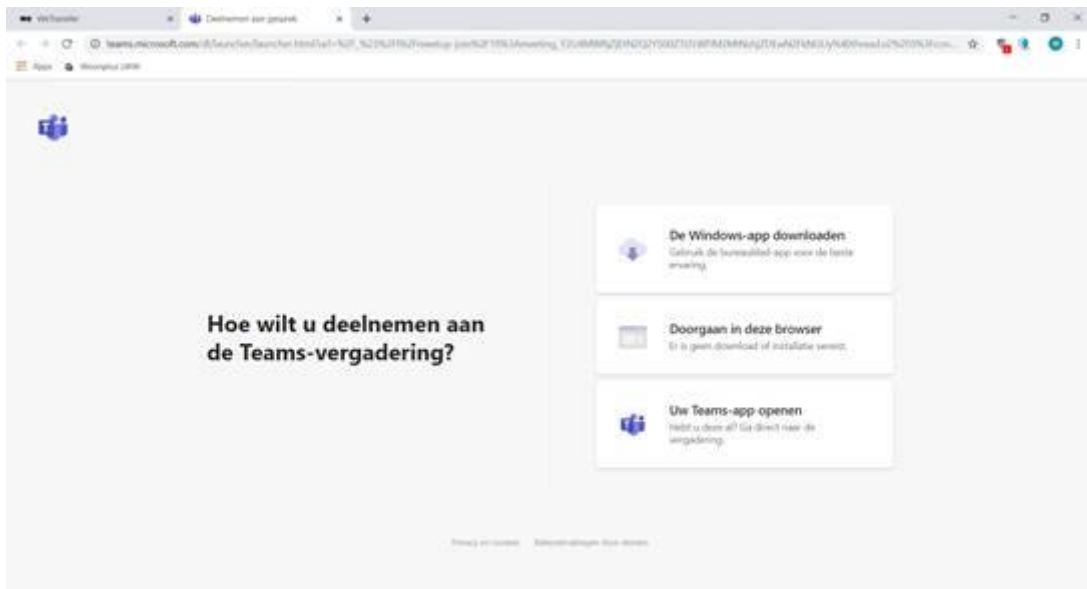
WeTransfer × Deelnemen aan gesprek × +

teams.microsoft.com/dl/launcher/launcher.html?url=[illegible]

Apps Woonplus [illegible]

Hoe wilt u deelnemen aan de Teams-vergadering?

De Windows-app downloaden
Gebruik de bureaublad-app voor de beste ervaring.

Doorgaan in deze browser
Er is geen download of installatie vereist.

Uw Teams-app openen
Hebt u deze al? Ga direct naar de vergadering.

Privacy en cookies Gebruiksvoorwaarden derde partijen